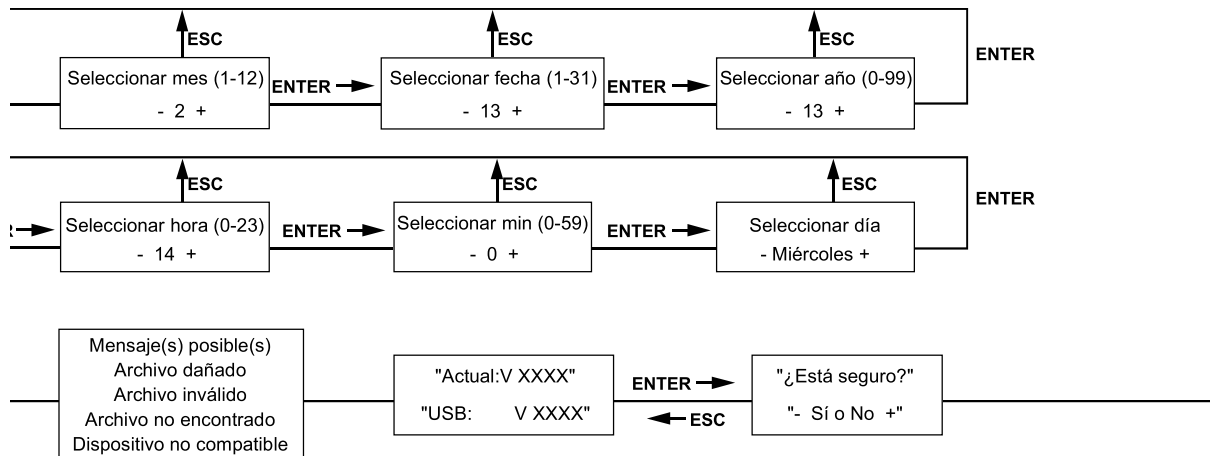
ESC
ESC
ESC
ENTER
Seleccionar mes (1-12)
- 2 +
ENTER
Seleccionar fecha (1-31)
- 13 +
ENTER
Seleccionar año (0-99)
- 13 +

ESC
ESC
ESC
ENTER
Seleccionar hora (0-23)
- 14 +
ENTER
Seleccionar min (0-59)
- 0 +
ENTER
Seleccionar día
- Miércoles +

Mensaje(s) posible(s)
Archivo dañado
Archivo inválido
Archivo no encontrado
Dispositivo no compatible

"Actual:V XXXX"
"USB: V XXXX"
ENTER
ESC
"¿Está seguro?"
"- Sí o No +"